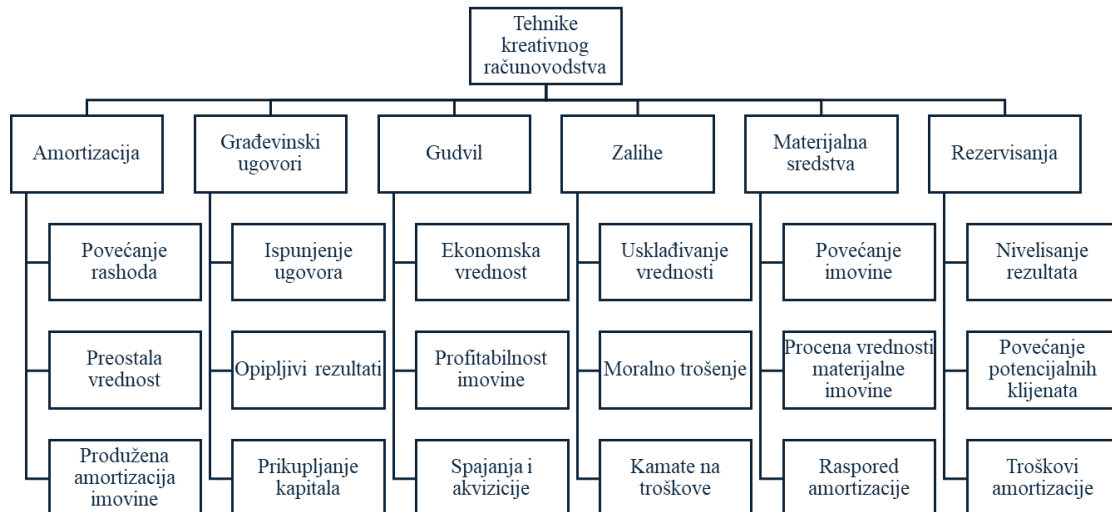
Tehnike kreativnog računovodstva

Amortizacija

Povećanje rashoda

Preostala vrednost

Produžena amortizacija imovine

Građevinski ugovori

Ispunjenje ugovora

Opipljivi rezultati

Prikupljanje kapitala

Gudvil

Ekonomska vrednost

Profitabilnost imovine

Spajanja i akvizicije

Zalihe

Usklađivanje vrednosti

Moralno trošenje

Kamate na troškove

Materijalna sredstva

Povećanje imovine

Procena vrednosti materijalne imovine

Raspored amortizacije

Rezervisanja

Nivelisanje rezultata

Povećanje potencijalnih klijenata

Troškovi amortizacije